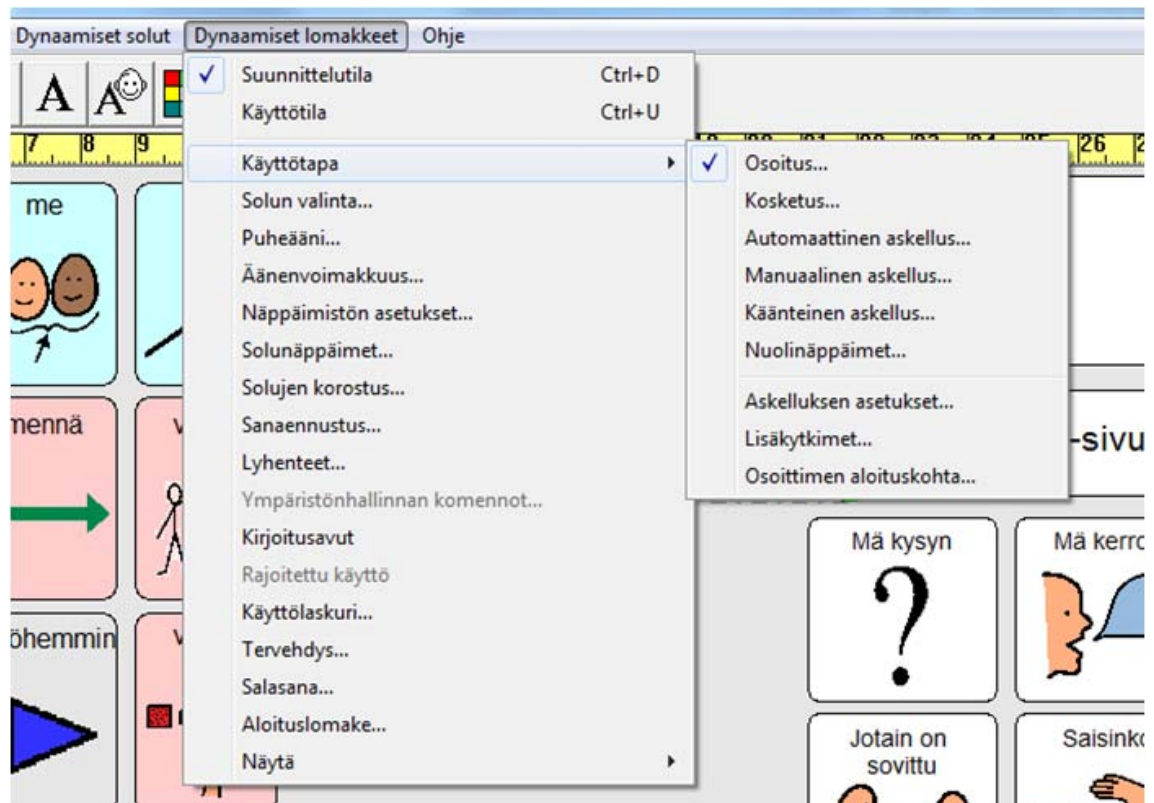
Dynaamiset solut Dynaamiset lomakkeet Ohje

A A

7 8 9 26

✓ Suunnittelutila Ctrl+D
Käyttötila Ctrl+U
Käyttötapa
Solun valinta...
Puheääni...
Äänenvoimakkuus...
Näppäimistön asetukset...
Solunäppäimet...
Solujen korostus...
Sanaennustus...
Lyhenteet...
Ympäristönhallinnan komennot...
Kirjoitusavut
Rajoitettu käyttö
Käyttölaskuri...
Tervehdys...
Salasana...
Aloituslomake...
Näytä

✓ Osoitus...
Kosketus...
Automaattinen askellus...
Manuaalinen askellus...
Käänteinen askellus...
Nuolinäppäimet...
Askelluksen asetukset...
Lisäkytkimet...
Osoittimen aloituskohta...

me
mennä
öhemmin
-sivu
Mä kysyn
Mä kerro
Jotain on sovittu
Saisinko